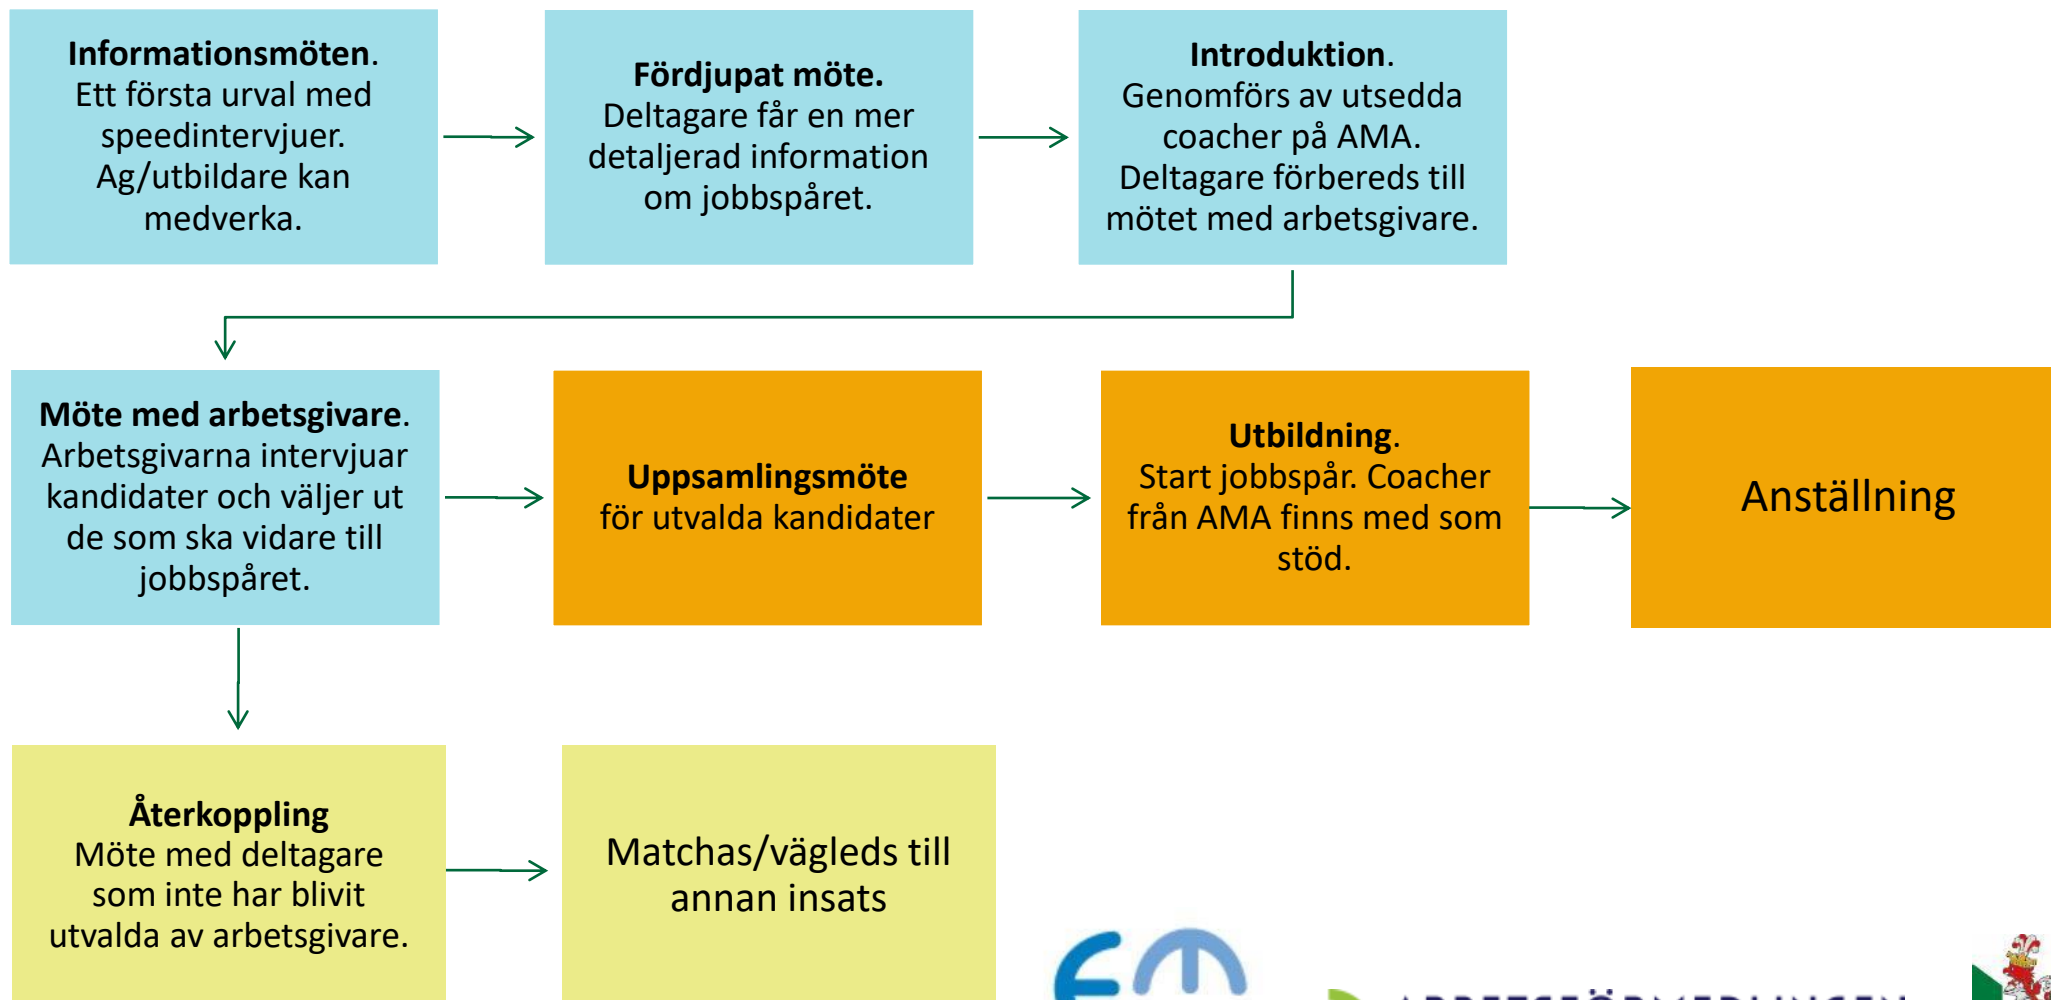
**Informationsmöten**. Ett första urval med speedintervjuer. Ag/utbildare kan medverka.

**Fördjupat möte.** Deltagare får en mer detaljerad information om jobbspåret.

**Introduktion**. Genomförs av utsedda coacher på AMA. Deltagare förbereds till mötet med arbetsgivare.

**Möte med arbetsgivare**. Arbetsgivarna intervjuar kandidater och väljer ut de som ska vidare till jobbspåret.

**Uppsamlingsmöte** för utvalda kandidater

**Utbildning**. Start jobbspår. Coacher från AMA finns med som stöd.

Anställning

**Återkoppling** Möte med deltagare som inte har blivit utvalda av arbetsgivare.

Matchas/vägleds till annan insats

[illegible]